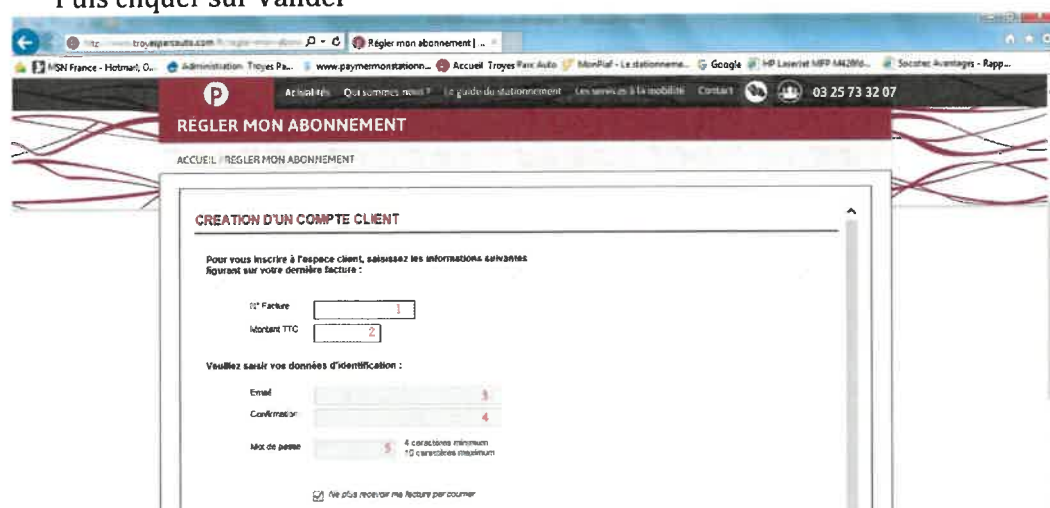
Puis cliquer sur Valider

http://www.troyesparcauto.com/fr/regler-mon-abonn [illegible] Régler mon abonnement | ...

MSN France - Hotmail, O... Administration Troyes Pa... www.paymemonstationn... Accueil Troyes Parc Auto MonPiaf - Le stationneme... Google HP LaserJet MFP M426fd... Societe Avantages - Rapp...

Actualités Qui sommes nous ? Le guide du stationnement Les services à la mobilité Contact 03 25 73 32 07

RÉGLER MON ABONNEMENT

ACCUEIL / REGLER MON ABONNEMENT

CREATION D'UN COMPTE CLIENT

Pour vous inscrire à l'espace client, saisissez les informations suivantes figurant sur votre dernière facture :

N° Facture 1

Montant TTC 2

Veuillez saisir vos données d'identification :

Email 3

Confirmation 4

Mot de passe 5 4 caractères minimum 10 caractères maximum

Ne plus recevoir ma facture par courrier